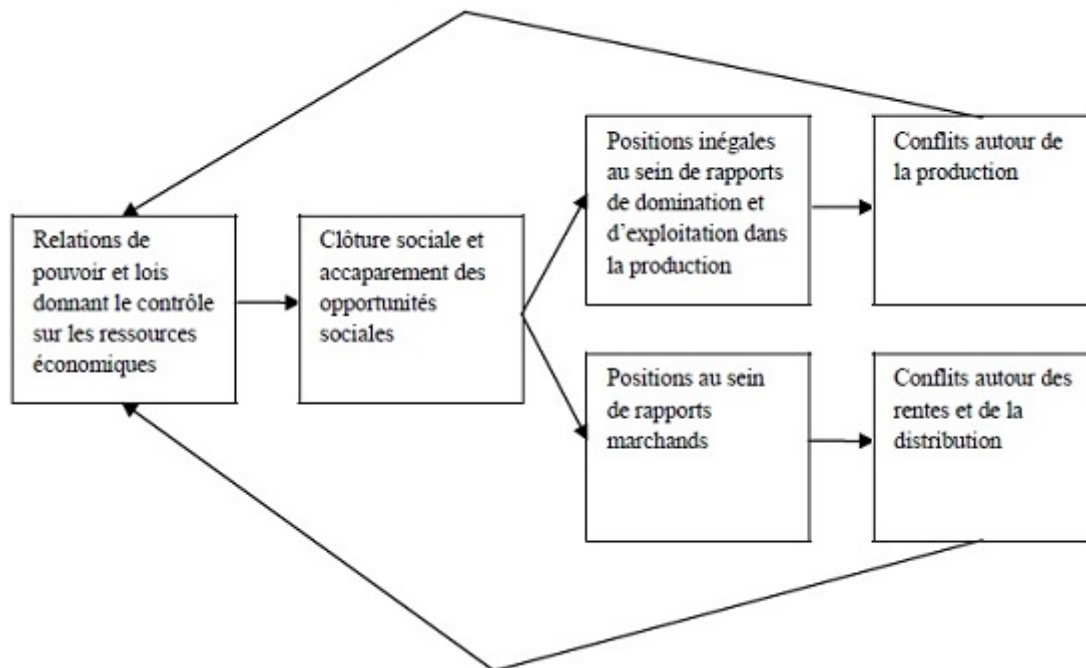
Relations de pouvoir et lois donnant le contrôle sur les ressources économiques

Clôture sociale et accaparement des opportunités sociales

Positions inégales au sein de rapports de domination et d'exploitation dans la production

Conflits autour de la production

Positions au sein de rapports marchands

Conflits autour des rentes et de la distribution